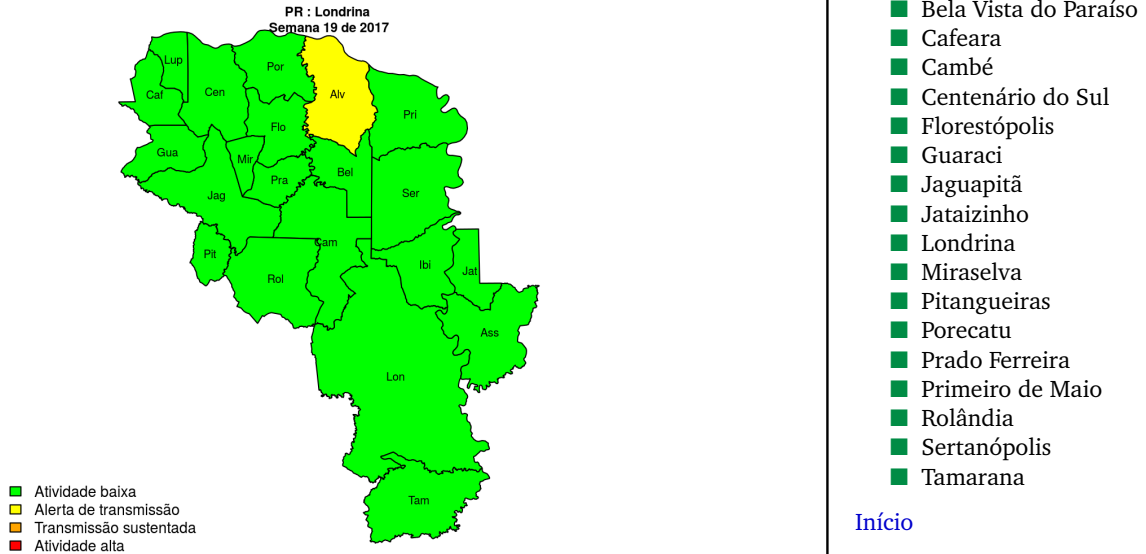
PR : Londrina
Semana 19 de 2017

Lup
Por
Caf
Cen
Alv
Pri
Flo
Gua
Mir
Bel
Pra
Jag
Ser
Cam
Pit
Ibi
Jat
Rol
Ass
Lon
Tam

Atividade baixa
Alerta de transmissão
Transmissão sustentada
Atividade alta

Bela Vista do Paraíso
Cafeara
Cambé
Centenário do Sul
Florestópolis
Guaraci
Jaguapitã
Jataizinho
Londrina
Miraselva
Pitangueiras
Porecatu
Prado Ferreira
Primeiro de Maio
Rolândia
Sertanópolis
Tamarana

Início